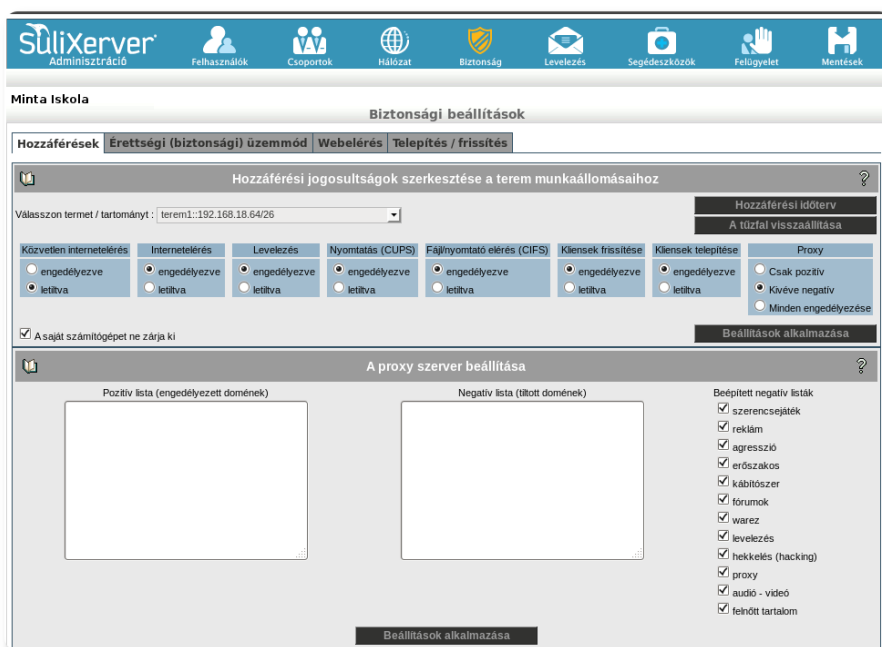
SuliXerver
Adminisztráció

Felhasználók
Csoportok
Hálózat
Biztonság
Levelezés
Segédeszközök
Felügyelet
Mentések

Minta Iskola

Biztonsági beállítások

Hozzáférések | Érettségi (biztonsági) üzemmód | Webelérés | Telepítés / frissítés

Hozzáférési jogosultságok szerkesztése a terem munkaállomásaihoz

?

Válasszon termet / tartományt : terem1::192.168.18.64/26

Hozzáférési időterv
A tűzfal visszaállítása

| Közvetlen internetelérés | Internetelérés | Levelezés | Nyomtatás (CUPS) | Fájl/nyomtató elérés (CIFS) | Kliensek frissítése | Kliensek telepítése | Proxy |
|---|---|---|---|---|---|---|---|
| engedélyezve | engedélyezve | engedélyezve | engedélyezve | engedélyezve | engedélyezve | engedélyezve | Csak pozitív |
| letiltva | letiltva | letiltva | letiltva | letiltva | letiltva | letiltva | Kivéve negatív |
| | | | | | | | Minden engedélyezése |

A saját számítógépet ne zárja ki

Beállítások alkalmazása

A proxy szerver beállítása

?

Pozitív lista (engedélyezett domének)

Negatív lista (tiltott domének)

Beépített negatív listák
szerencsejáték
reklám
agresszió
erőszakos
kábítószer
fórumok
warez
levelezés
hekkelés (hacking)
proxy
audió - videó
felnőtt tartalom

Beállítások alkalmazása